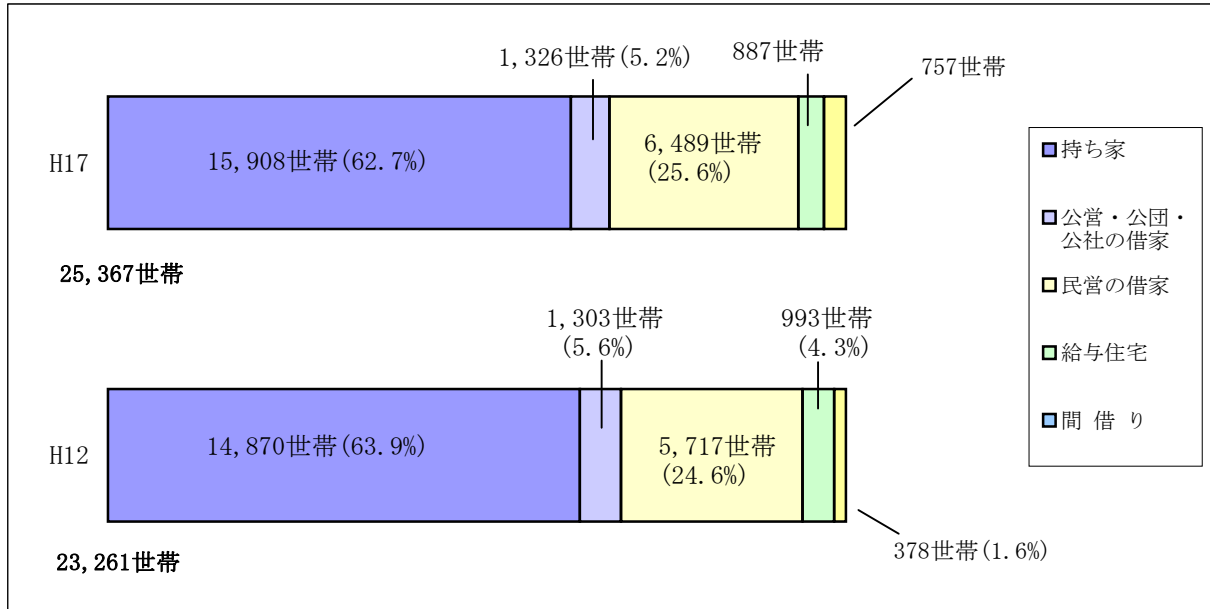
1,326世帯(5.2%)

887世帯

757世帯

H17

15,908世帯(62.7%)

6,489世帯 (25.6%)

25,367世帯

1,303世帯 (5.6%)

993世帯 (4.3%)

H12

14,870世帯(63.9%)

5,717世帯 (24.6%)

23,261世帯

378世帯(1.6%)

■持ち家

■公営・公団・公社の借家

■民営の借家

■給与住宅

■間 借 り